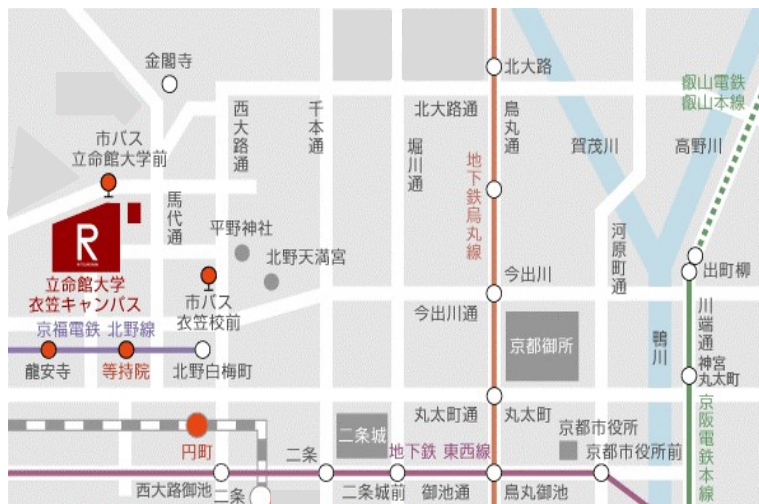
金閣寺

北大路

叡山電鉄
叡山本線

西大路通

千本通

北大路通

烏丸通

市バス
立命館大学前

堀川通

地下鉄烏丸線

賀茂川

高野川

馬代通

平野神社

北野天満宮

河原町通

出町柳

立命館大学
衣笠キャンパス

市バス
衣笠校前

今出川

今出川通

川端通

京福電鉄 北野線

京都御所

鴨川

神宮丸太町

龍安寺

等持院

北野白梅町

丸太町通

丸太町

京都市役所

京阪電鉄本線

二条城

円町

二条

地下鉄 東西線

京都市役所前

西大路御池

二条

二条城前

御池通

烏丸御池